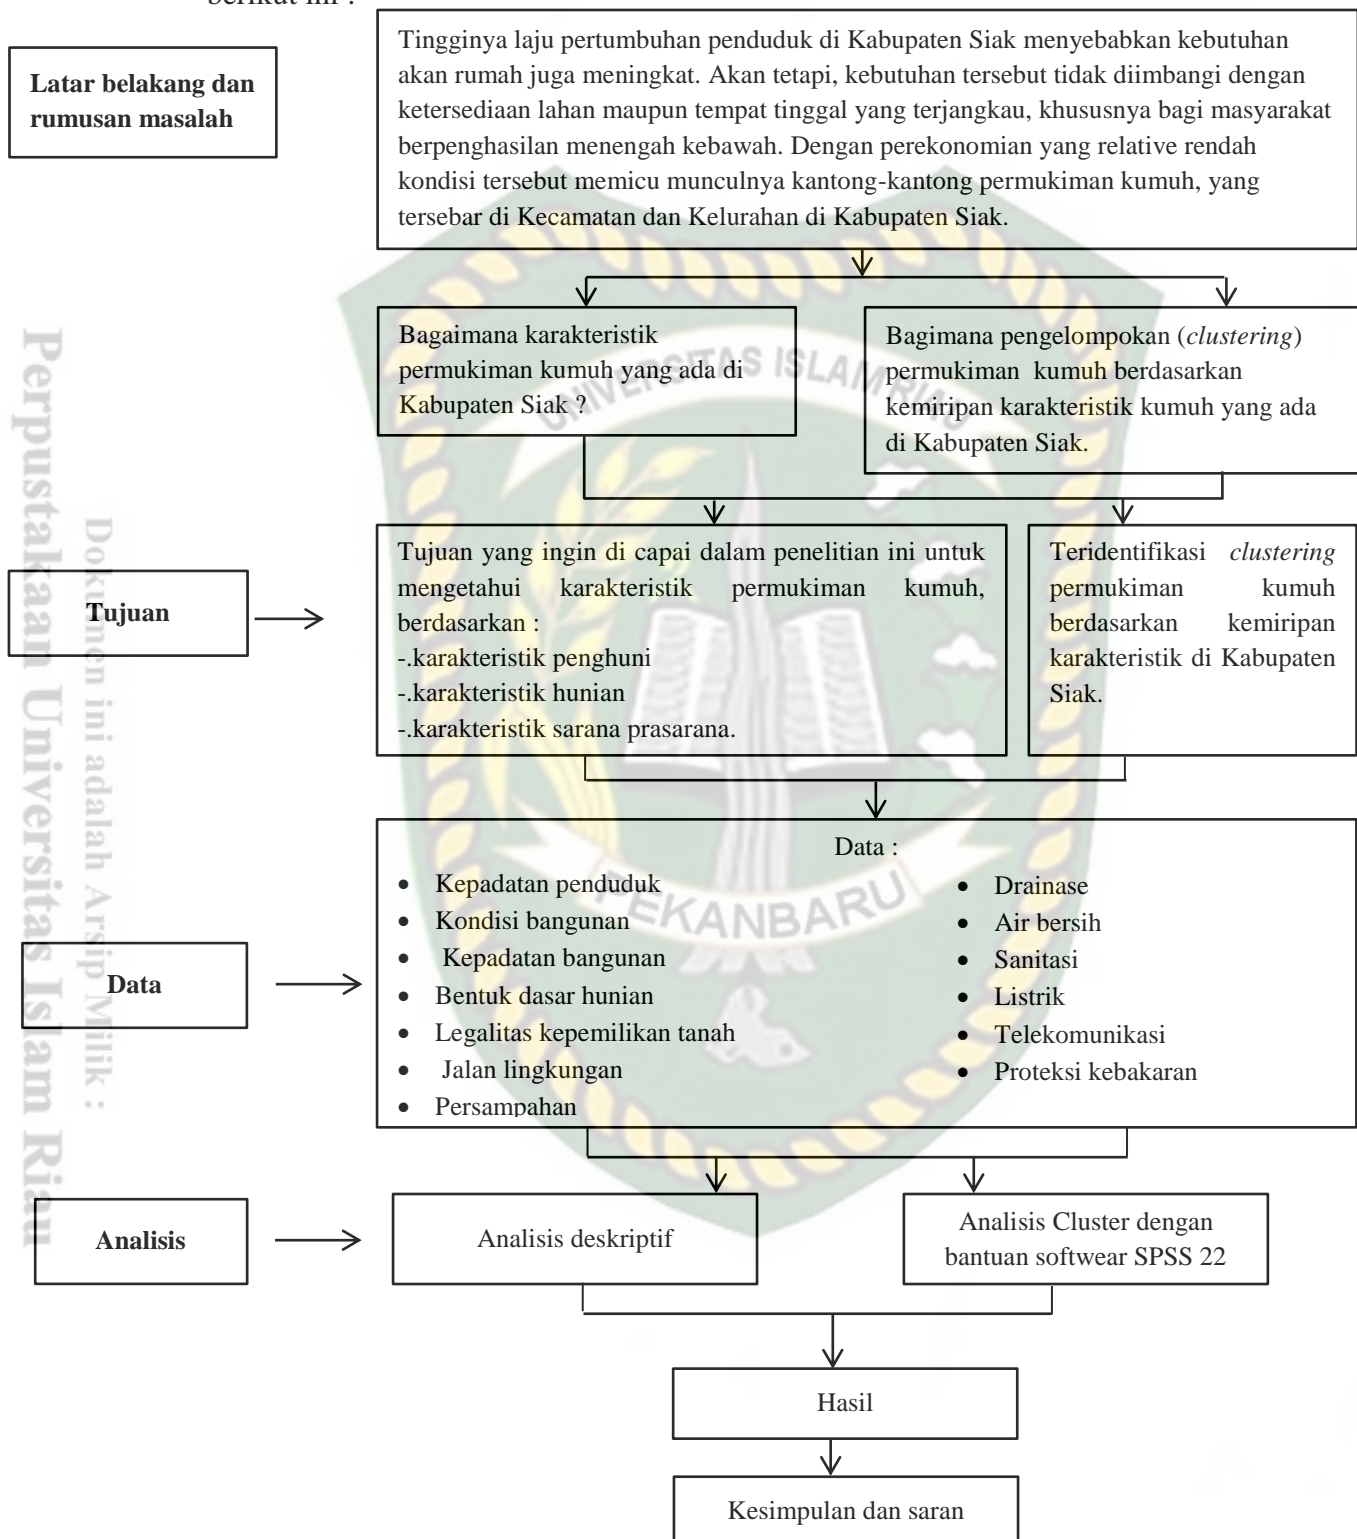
berikut ini :

Latar belakang dan rumusan masalah

Tingginya laju pertumbuhan penduduk di Kabupaten Siak menyebabkan kebutuhan akan rumah juga meningkat. Akan tetapi, kebutuhan tersebut tidak diimbangi dengan ketersediaan lahan maupun tempat tinggal yang terjangkau, khususnya bagi masyarakat berpenghasilan menengah kebawah. Dengan perekonomian yang relative rendah kondisi tersebut memicu munculnya kantong-kantong permukiman kumuh, yang tersebar di Kecamatan dan Kelurahan di Kabupaten Siak.

Bagaimana karakteristik permukiman kumuh yang ada di Kabupaten Siak ?

Bagimana pengelompokan (*clustering*) permukiman kumuh berdasarkan kemiripan karakteristik kumuh yang ada di Kabupaten Siak.

Tujuan

Tujuan yang ingin di capai dalam penelitian ini untuk mengetahui karakteristik permukiman kumuh, berdasarkan :
-.karakteristik penghuni
-.karakteristik hunian
-.karakteristik sarana prasarana.

Teridentifikasi *clustering* permukiman kumuh berdasarkan kemiripan karakteristik di Kabupaten Siak.

Data

Data :
- Kepadatan penduduk
- Kondisi bangunan
- Kepadatan bangunan
- Bentuk dasar hunian
- Legalitas kepemilikan tanah
- Jalan lingkungan
- Persampahan
- Drainase
- Air bersih
- Sanitasi
- Listrik
- Telekomunikasi
- Proteksi kebakaran

Analisis

Analisis deskriptif

Analisis Cluster dengan bantuan softwear SPSS 22

Hasil

Kesimpulan dan saran

UNIVERSITAS ISLAM RIAU
PEKANBARU
Perpustakaan Universitas Islam Riau
Dokumen ini adalah Arsip Milik :